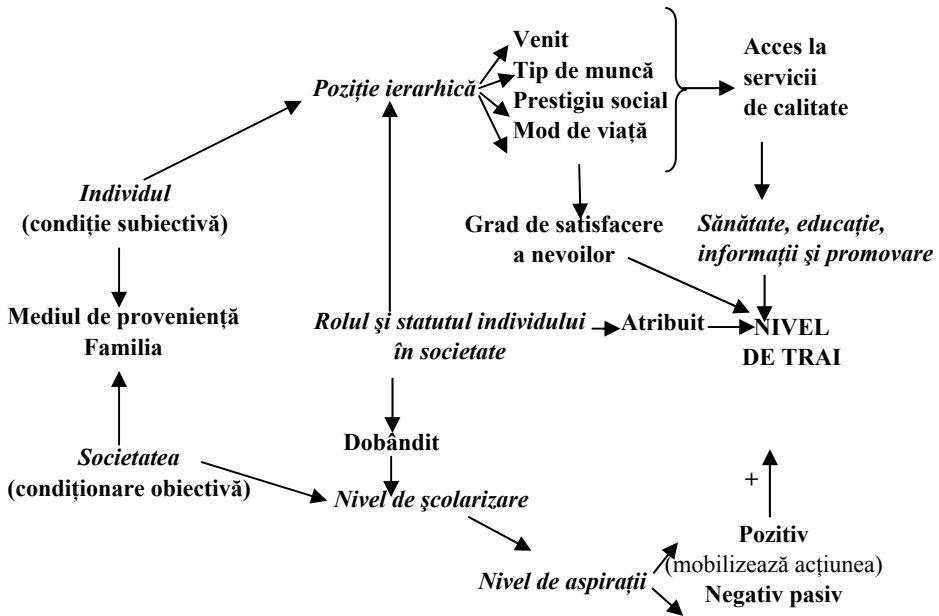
Venit
Tip de muncă
Prestigiu social
Mod de viață

Poziție ierarhică

Acces la servicii de calitate

Individul
(condiție subiectivă)

Grad de satisfacere a nevoilor

Sănătate, educație, informații şi promovare

Mediul de proveniență
Familia

Rolul şi statutul individului în societate

Atribuit

NIVEL DE TRAI

Dobândit

Societatea
(condiționare obiectivă)

Nivel de şcolarizare

+

Pozitiv
(mobilizează acțiunea)

Nivel de aspirații

Negativ pasiv